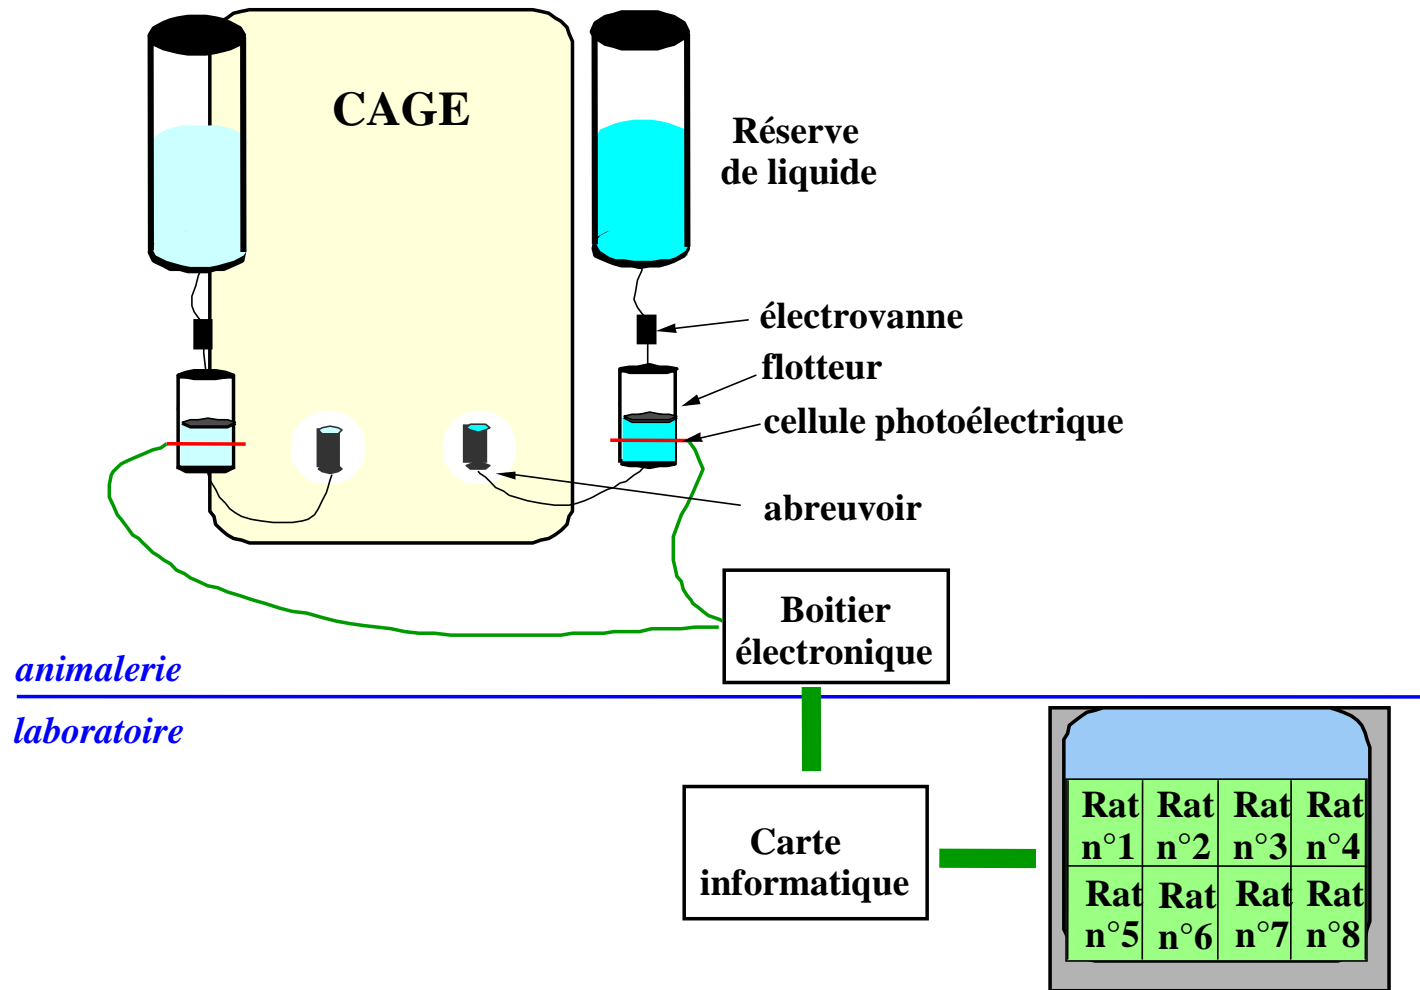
CAGE

Réserve de liquide

électrovanne

flotteur

cellule photoélectrique

abreuvoir

Boitier électronique

animalerie

laboratoire

Carte informatique

| Rat n°1 | Rat n°2 | Rat n°3 | Rat n°4 |
|---|---|---|---|
| Rat n°5 | Rat n°6 | Rat n°7 | Rat n°8 |